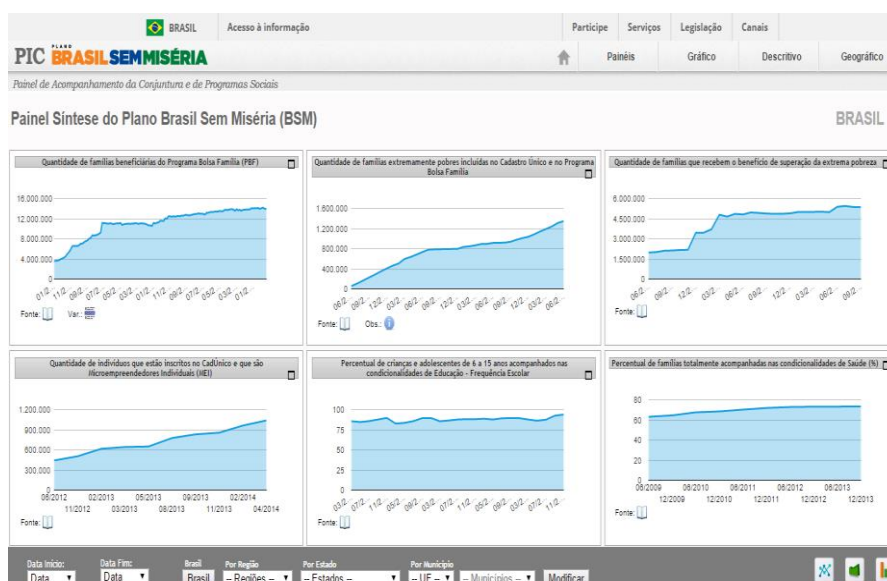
BRASIL Acesso à informação

Participe Serviços Legislação Canais

PIC PLANO BRASIL SEM MISÉRIA

Painéis Gráfico Descritivo Geográfico

Painel de Acompanhamento da Conjuntura e de Programas Sociais

Painel Sintese do Plano Brasil Sem Miséria (BSM)

BRASIL

Quantidade de famílias beneficiárias do Programa Bolsa Família (PBF)

16.000.000
12.000.000
8.000.000
4.000.000
0

01/2.. 11/2.. 09/2.. 07/2.. 05/2.. 03/2.. 01/2.. 11/2.. 09/2.. 07/2.. 05/2.. 03/2.. 01/2..

Fonte: Var.:

Quantidade de famílias extremamente pobres incluídas no Cadastro Único e no Programa Bolsa Família

1.600.000
1.200.000
800.000
400.000
0

06/2.. 09/2.. 12/2.. 03/2.. 06/2.. 09/2.. 12/2.. 03/2.. 06/2.. 09/2.. 12/2.. 03/2.. 06/2..

Fonte: Obs.:

Quantidade de famílias que recebem o benefício de superação da extrema pobreza

6.000.000
4.500.000
3.000.000
1.500.000
0

06/2.. 09/2.. 12/2.. 03/2.. 06/2.. 09/2.. 12/2.. 03/2.. 06/2.. 09/2..

Fonte:

Quantidade de indivíduos que estão inscritos no CadÚnico e que são Microempreendedores Individuais (MEI)

1.200.000
900.000
600.000
300.000
0

08/2012 02/2013 05/2013 09/2013 02/2014
11/2012 03/2013 08/2013 11/2013 04/2014

Fonte:

Percentual de crianças e adolescentes de 6 a 15 anos acompanhados nas condicionalidades de Educação - Frequência Escolar

100
75
50
25
0

03/2.. 09/2.. 11/2.. 05/2.. 09/2.. 03/2.. 07/2.. 11/2.. 05/2.. 09/2.. 03/2.. 07/2.. 11/2..

Fonte:

Percentual de famílias totalmente acompanhadas nas condicionalidades de Saúde (%)

80
60
40
20
0

06/2009 06/2010 06/2011 06/2012 06/2013
12/2009 12/2010 12/2011 12/2012 12/2013

Fonte:

Data Início: Data
Data Fim: Data
Brasil Brasil
Por Região – Regiões –
Por Estado – Estados –
Por Município – UF – – Municípios –
Modificar